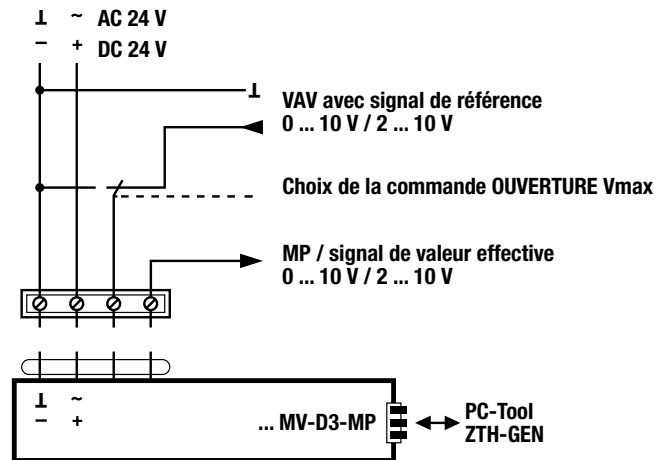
⊥ ~ AC 24 V
– + DC 24 V

⊥
VAV avec signal de référence
0 ... 10 V / 2 ... 10 V

Choix de la commande OUVERTURE Vmax

MP / signal de valeur effective
0 ... 10 V / 2 ... 10 V

⊥ ~
– +
... MV-D3-MP

PC-Tool
ZTH-GEN